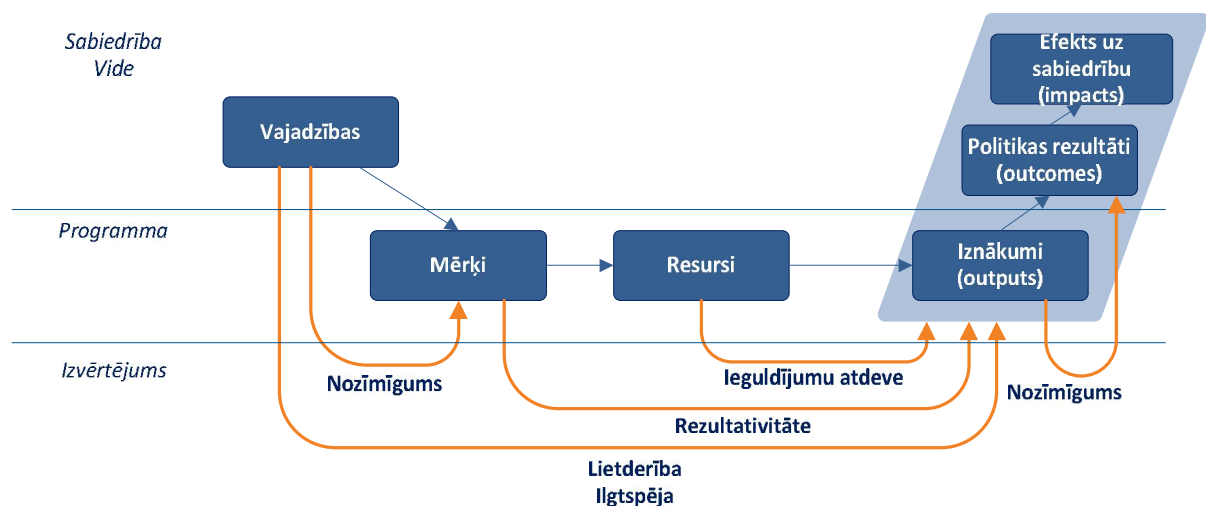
Sabiedrība
Vide

Vajadzības

Efekts uz sabiedrību (impacts)

Politikas rezultāti (outcomes)

Programma

Mērķi

Resursi

Iznākumi (outputs)

Izvērtējums

Nozīmīgums

Ieguldījumu atdeve

Nozīmīgums

Rezultativitāte

Lietderība
Ilgtspēja